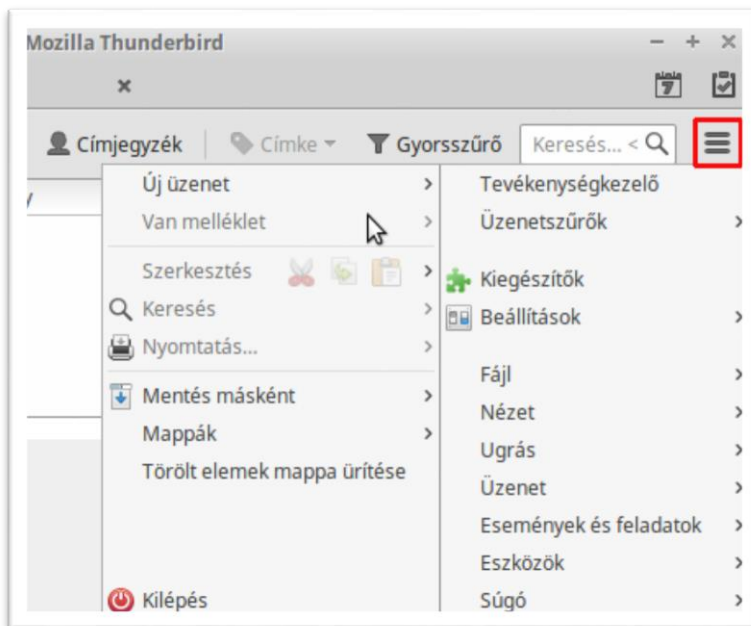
Mozilla Thunderbird

Címjegyzék Címke Gyorsszűrő Keresés... <

Új üzenet
Van melléklet
Szerkesztés
Keresés
Nyomtatás...
Mentés másként
Mappák
Törölt elemek mappa ürítése
Kilépés

Tevékenységkezelő
Üzenetszűrők
Kiegészítők
Beállítások
Fájl
Nézet
Ugrás
Üzenet
Események és feladatok
Eszközök
Súgó